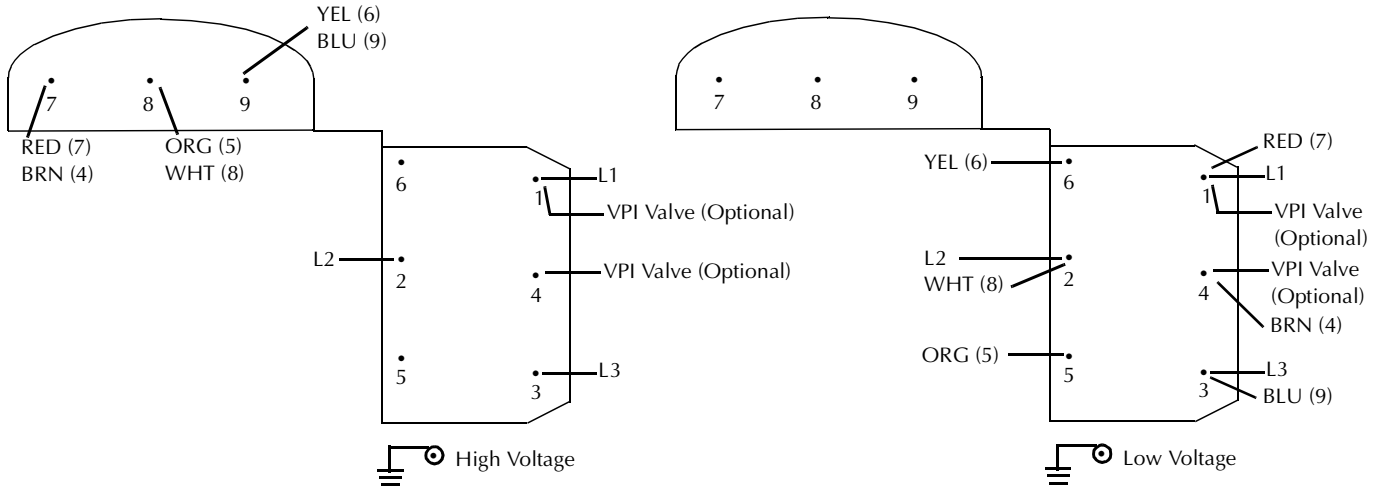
YEL (6)
BLU (9)

7 8 9

RED (7)
BRN (4)

ORG (5)
WHT (8)

6

L1
1
VPI Valve (Optional)

L2
2

4
VPI Valve (Optional)

5

3
L3

High Voltage

7 8 9

RED (7)

YEL (6)
6

L1
1
VPI Valve (Optional)

L2
WHT (8)
2

VPI Valve (Optional)
4
BRN (4)

ORG (5)
5

L3
3
BLU (9)

Low Voltage